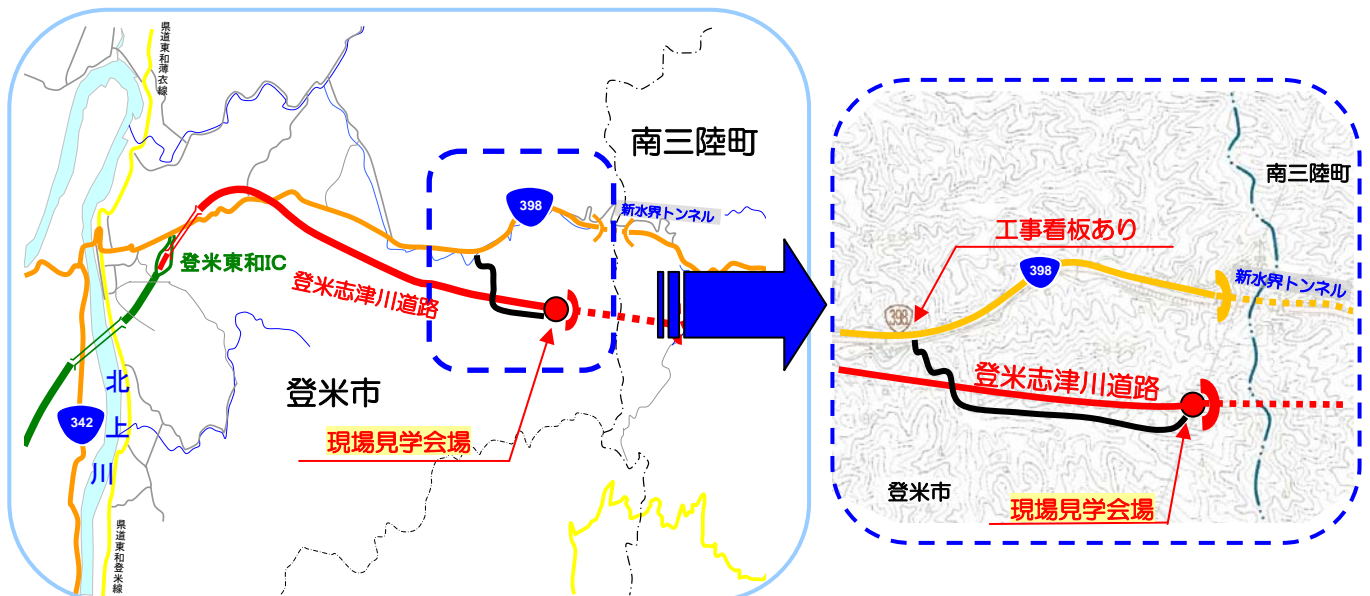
県道東和薄衣線

南三陸町

398

新水界トンネル

登米東和IC

登米志津川道路

北上川

342

登米市

現場見学会場

県道東和登米線

南三陸町

工事看板あり

398

新水界トンネル

398

登米志津川道路

登米市

現場見学会場